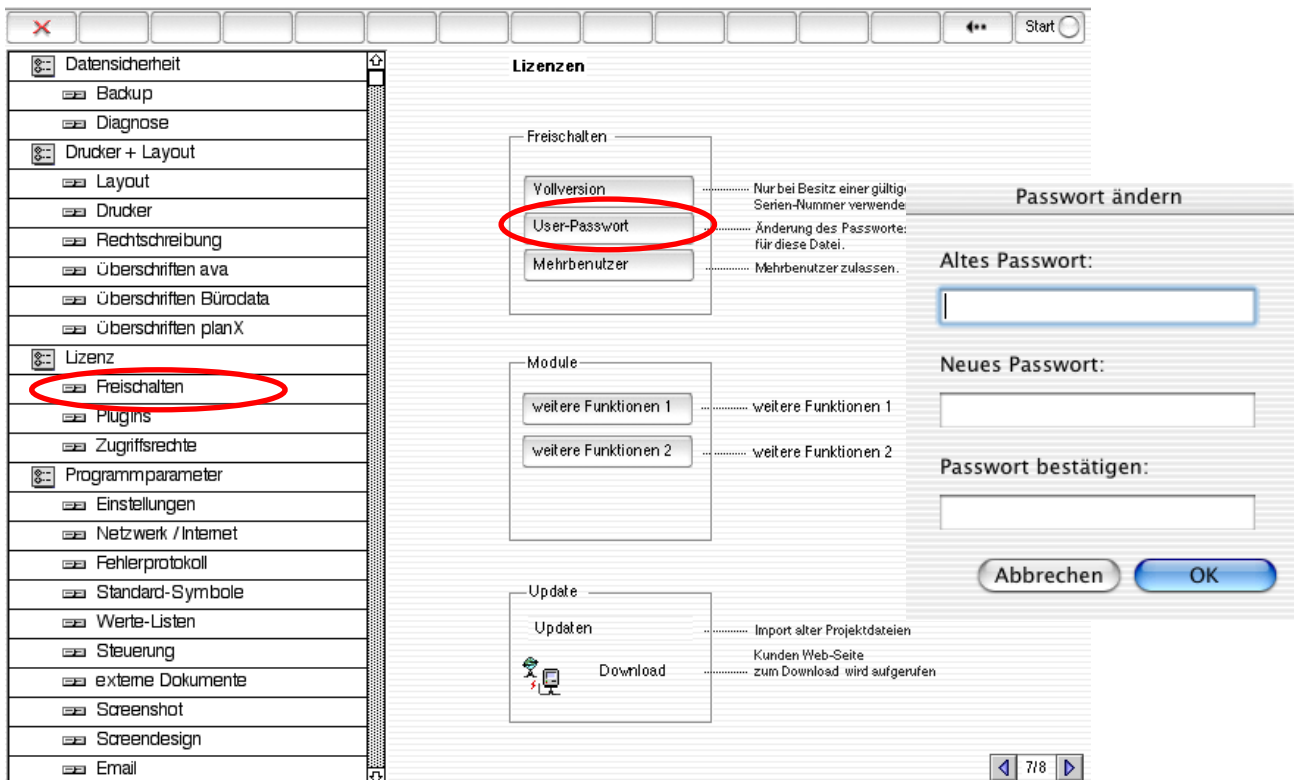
Start

Datensicherheit
Backup
Diagnose
Drucker + Layout
Layout
Drucker
Rechtschreibung
Überschriften ava
Überschriften Bürodata
Überschriften planX
Lizenz
Freischalten
Plugins
Zugriffsrechte
Programmparameter
Einstellungen
Netzwerk / Internet
Fehlerprotokoll
Standard-Symbole
Werte-Listen
Steuerung
externe Dokumente
Screenshot
Screendesign
Email

Lizenzen

Freischalten

Vollversion — Nur bei Besitz einer gültig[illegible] Serien-Nummer verwende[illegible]

User-Passwort — Änderung des Passworte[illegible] für diese Datei.

Mehrbenutzer — Mehrbenutzer zulassen.

Module

weitere Funktionen 1 — weitere Funktionen 1

weitere Funktionen 2 — weitere Funktionen 2

Update

Updaten — Import alter Projektdateien

Download — Kunden Web-Seite zum Download wird aufgerufen

7/8

Passwort ändern

Altes Passwort:

Neues Passwort:

Passwort bestätigen:

Abbrechen
OK